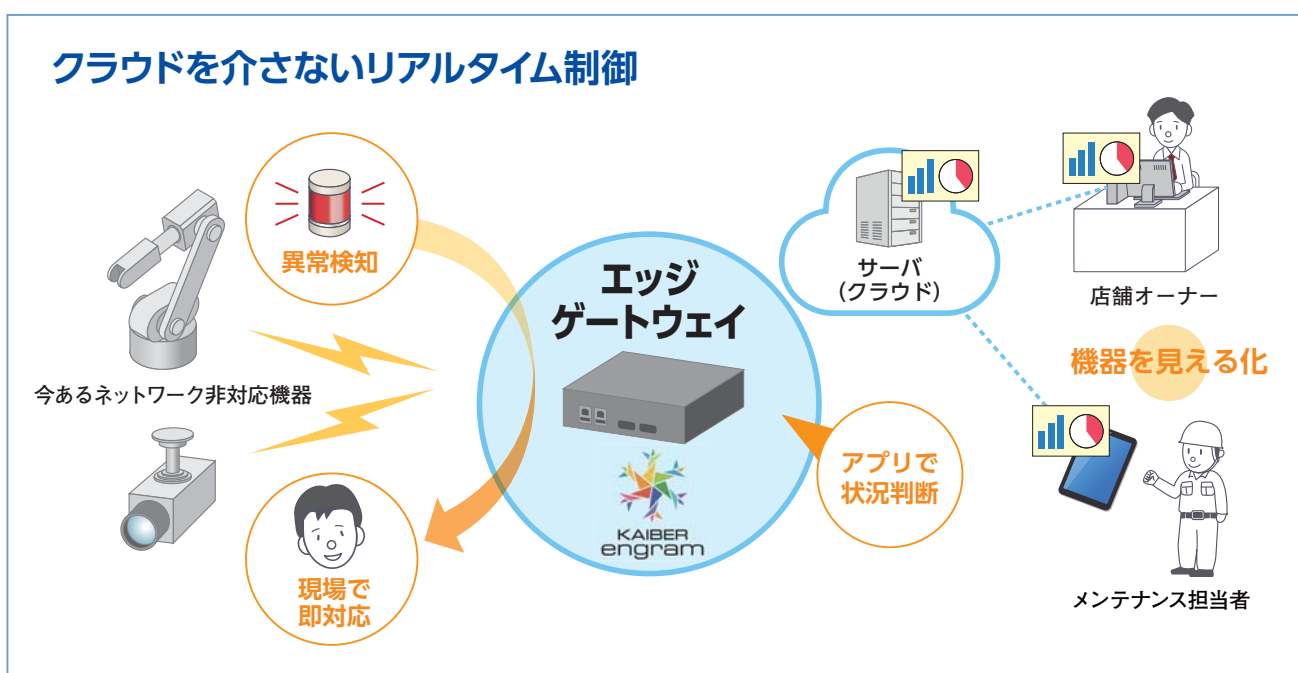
クラウドを介さないリアルタイム制御

異常検知

今あるネットワーク非対応機器

現場で
即対応

エッジ
ゲートウェイ

KAIBER
engram

アプリで
状況判断

サーバ
(クラウド)

店舗オーナー

機器を見える化

メンテナンス担当者